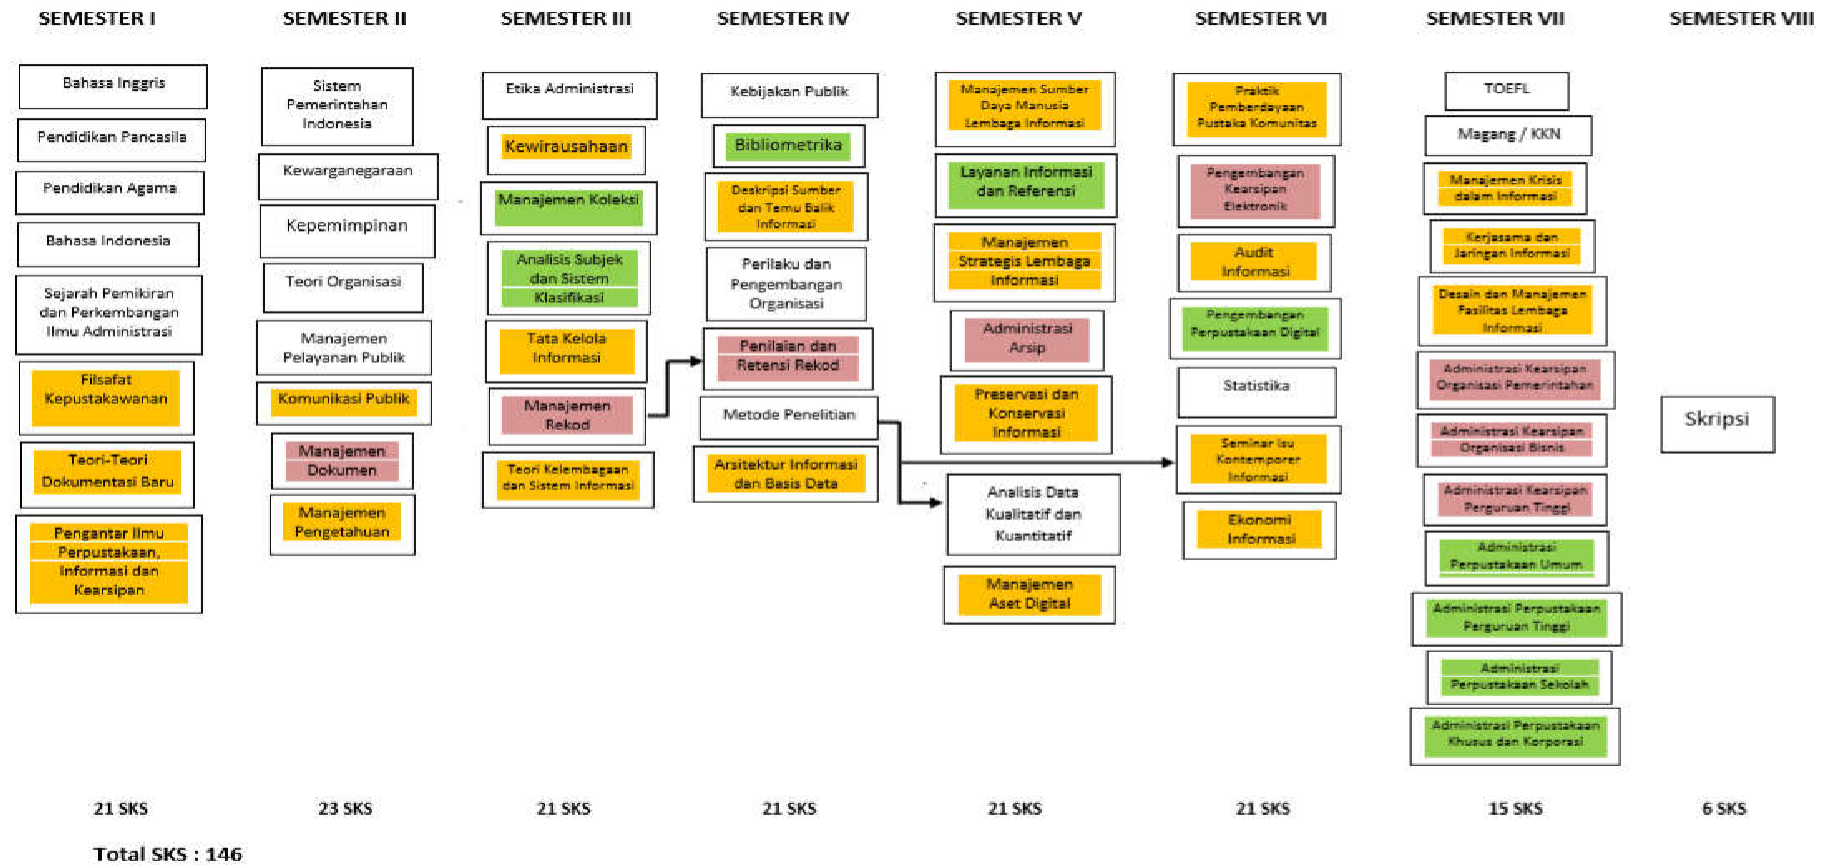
SEMESTER I

Bahasa Inggris

Pendidikan Pancasila

Pendidikan Agama

Bahasa Indonesia

Sejarah Pemikiran dan Perkembangan Ilmu Administrasi

Filsafat Kepustakawanan

Teori-Teori Dokumentasi Baru

Pengantar Ilmu Perpustakaan, Informasi dan Kearsipan

21 SKS

SEMESTER II

Sistem Pemerintahan Indonesia

Kewarganegaraan

Kepemimpinan

Teori Organisasi

Manajemen Pelayanan Publik

Komunikasi Publik

Manajemen Dokumen

Manajemen Pengetahuan

23 SKS

SEMESTER III

Etika Administrasi

Kewirausahaan

Manajemen Koleksi

Analisis Subjek dan Sistem Klasifikasi

Tata Kelola Informasi

Manajemen Rekod

Teori Kelembagaan dan Sistem Informasi

21 SKS

SEMESTER IV

Kebijakan Publik

Bibliometrika

Deskripsi Sumber dan Temu Balik Informasi

Perilaku dan Pengembangan Organisasi

Penilaian dan Retensi Rekod

Metode Penelitian

Arsitektur Informasi dan Basis Data

21 SKS

SEMESTER V

Manajemen Sumber Daya Manusia Lembaga Informasi

Layanan Informasi dan Referensi

Manajemen Strategis Lembaga Informasi

Administrasi Arsip

Preservasi dan Konservasi Informasi

Analisis Data Kualitatif dan Kuantitatif

Manajemen Aset Digital

21 SKS

SEMESTER VI

Praktik Pemberdayaan Pustaka Komunitas

Pengembangan Kearsipan Elektronik

Audit Informasi

Pengembangan Perpustakaan Digital

Statistika

Seminar Isu Kontemporer Informasi

Ekonomi Informasi

21 SKS

SEMESTER VII

TOEFL

Magang / KKN

Manajemen Krisis dalam Informasi

Kerjasama dan Jaringan Informasi

Desain dan Manajemen Fasilitas Lembaga Informasi

Administrasi Kearsipan Organisasi Pemerintahan

Administrasi Kearsipan Organisasi Bisnis

Administrasi Kearsipan Perguruan Tinggi

Administrasi Perpustakaan Umum

Administrasi Perpustakaan Perguruan Tinggi

Administrasi Perpustakaan Sekolah

Administrasi Perpustakaan Khusus dan Korporasi

15 SKS

SEMESTER VIII

Skripsi

6 SKS

Total SKS : 146